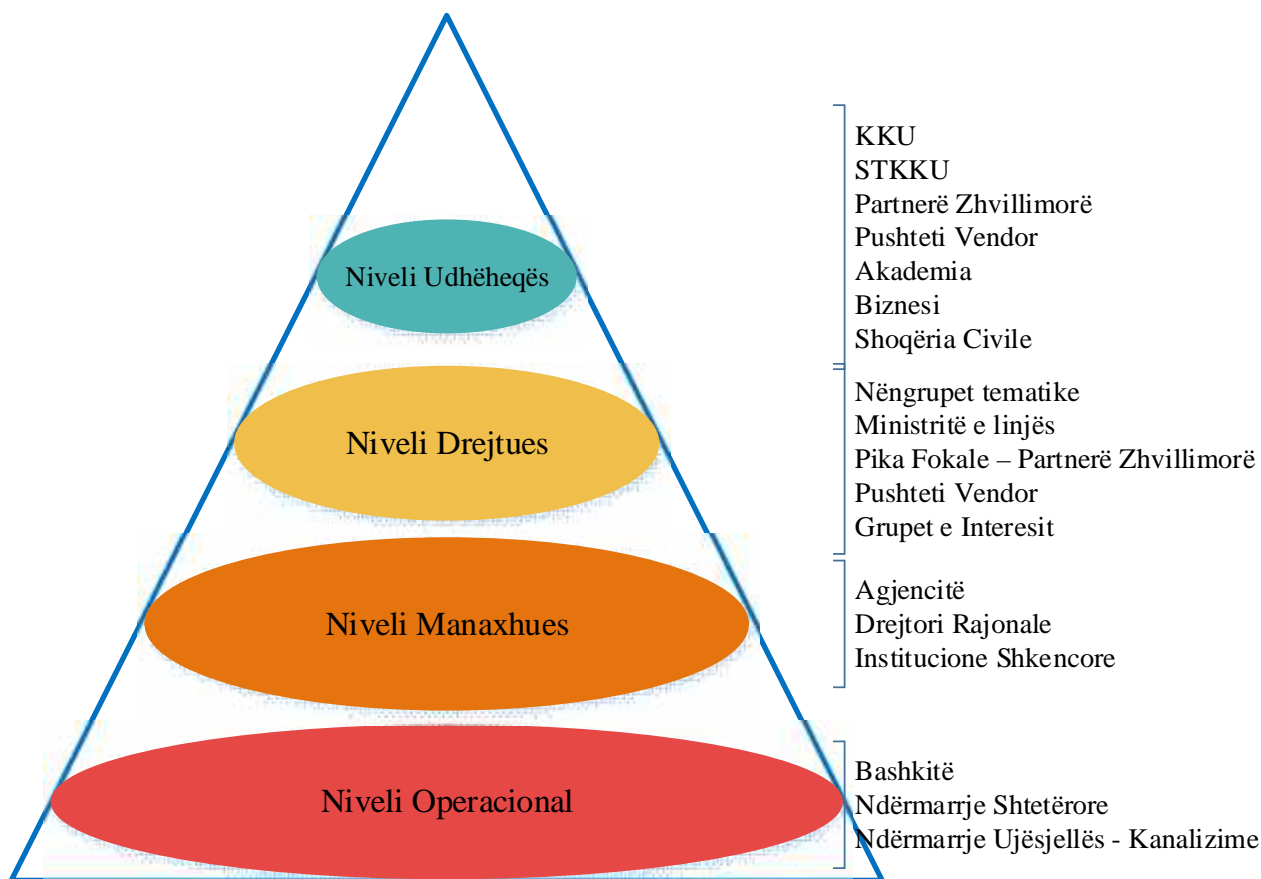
Niveli Udhëheqës

KKU
STKKU
Partnerë Zhvillimorë
Pushteti Vendor
Akademia
Biznesi
Shoqëria Civile

Niveli Drejtues

Nëngrupet tematike
Ministritë e linjës
Pika Fokale – Partnerë Zhvillimorë
Pushteti Vendor
Grupet e Interesit

Niveli Manaxhues

Agjencitë
Drejtori Rajonale
Institucione Shkencore

Niveli Operacional

Bashkitë
Ndërmarrje Shtetërore
Ndërmarrje Ujësjellës - Kanalizime